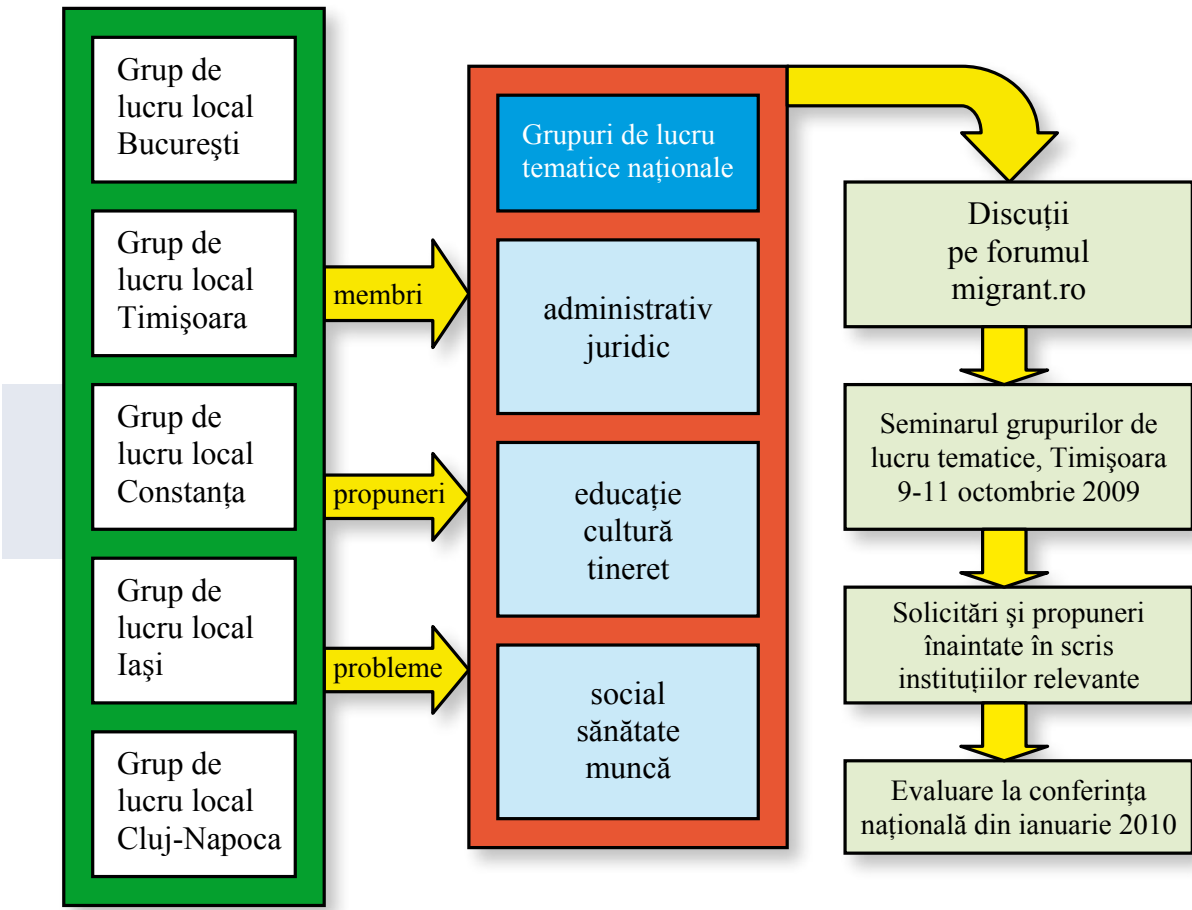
Grup de lucru local Bucureşti

Grup de lucru local Timişoara

Grup de lucru local Constanța

Grup de lucru local Iaşi

Grup de lucru local Cluj-Napoca

membri

propuneri

probleme

Grupuri de lucru tematice naționale

administrativ juridic

educație cultură tineret

social sănătate muncă

Discuții pe forumul migrant.ro

Seminarul grupurilor de lucru tematice, Timişoara 9-11 octombrie 2009

Solicitări şi propuneri înaintate în scris instituțiilor relevante

Evaluare la conferința națională din ianuarie 2010